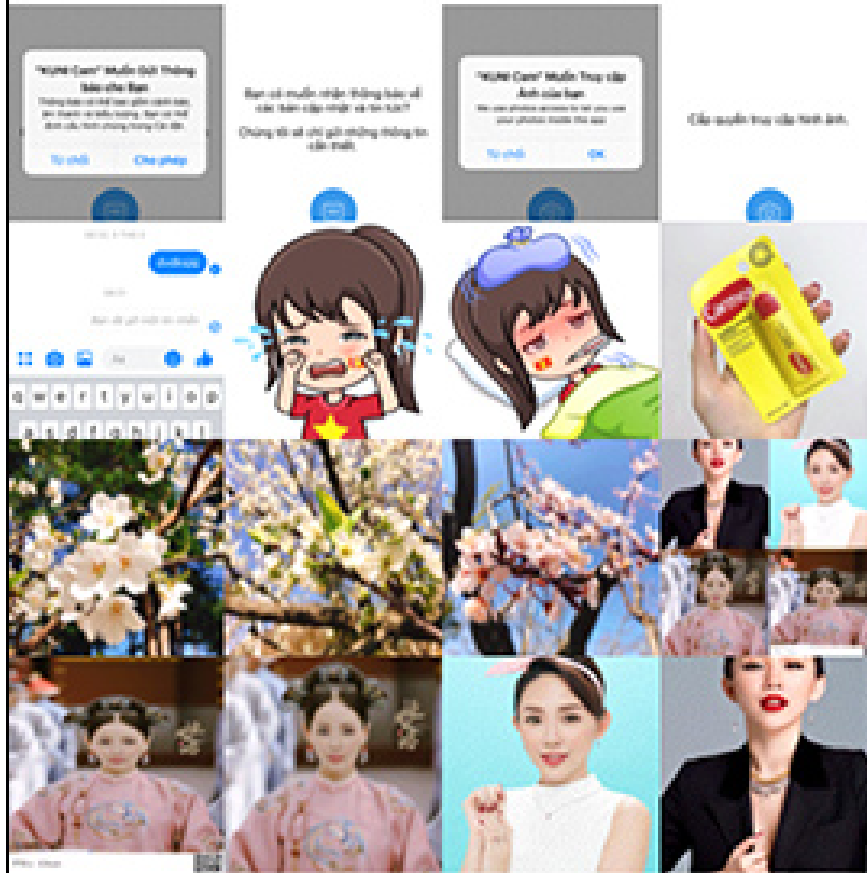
"KUNI Cam" Muốn Gửi Thông báo cho Bạn

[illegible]

Từ chối

Cho phép

Bạn có muốn nhận thông báo về các bản cập nhật và tin tức?

Chúng tôi sẽ chỉ gửi những thông tin cần thiết.

"KUNI Cam" Muốn Truy cập Ảnh của Bạn

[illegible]

Từ chối

OK

Cấp quyền truy cập hình ảnh.

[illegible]

Carmex

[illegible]